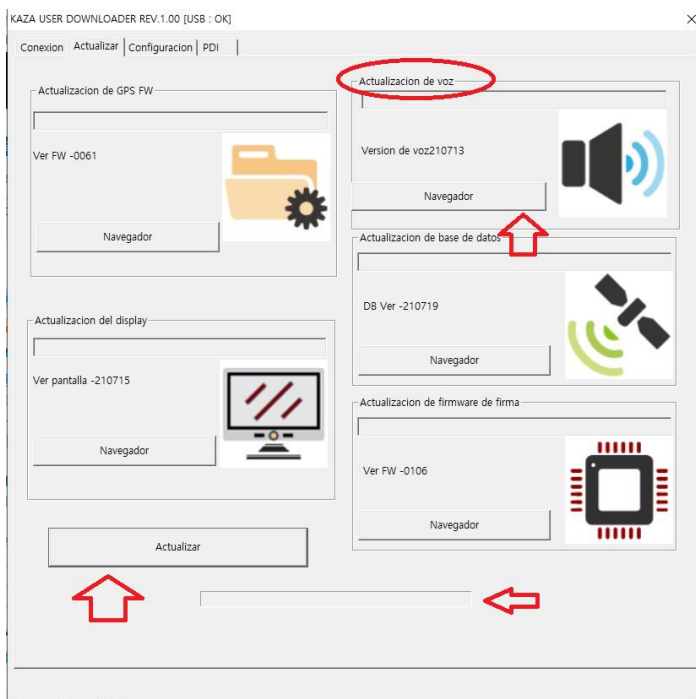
KAZA USER DOWNLOADER REV.1.00 [USB : OK]

Conexion | Actualizar | Configuracion | PDI

Actualizacion de GPS FW

Ver FW -0061

Navegador

Actualizacion de voz

Version de voz210713

Navegador

Actualizacion de base de datos

DB Ver -210719

Navegador

Actualizacion del display

Ver pantalla -210715

Navegador

Actualizacion de firmware de firma

Ver FW -0106

Navegador

Actualizar